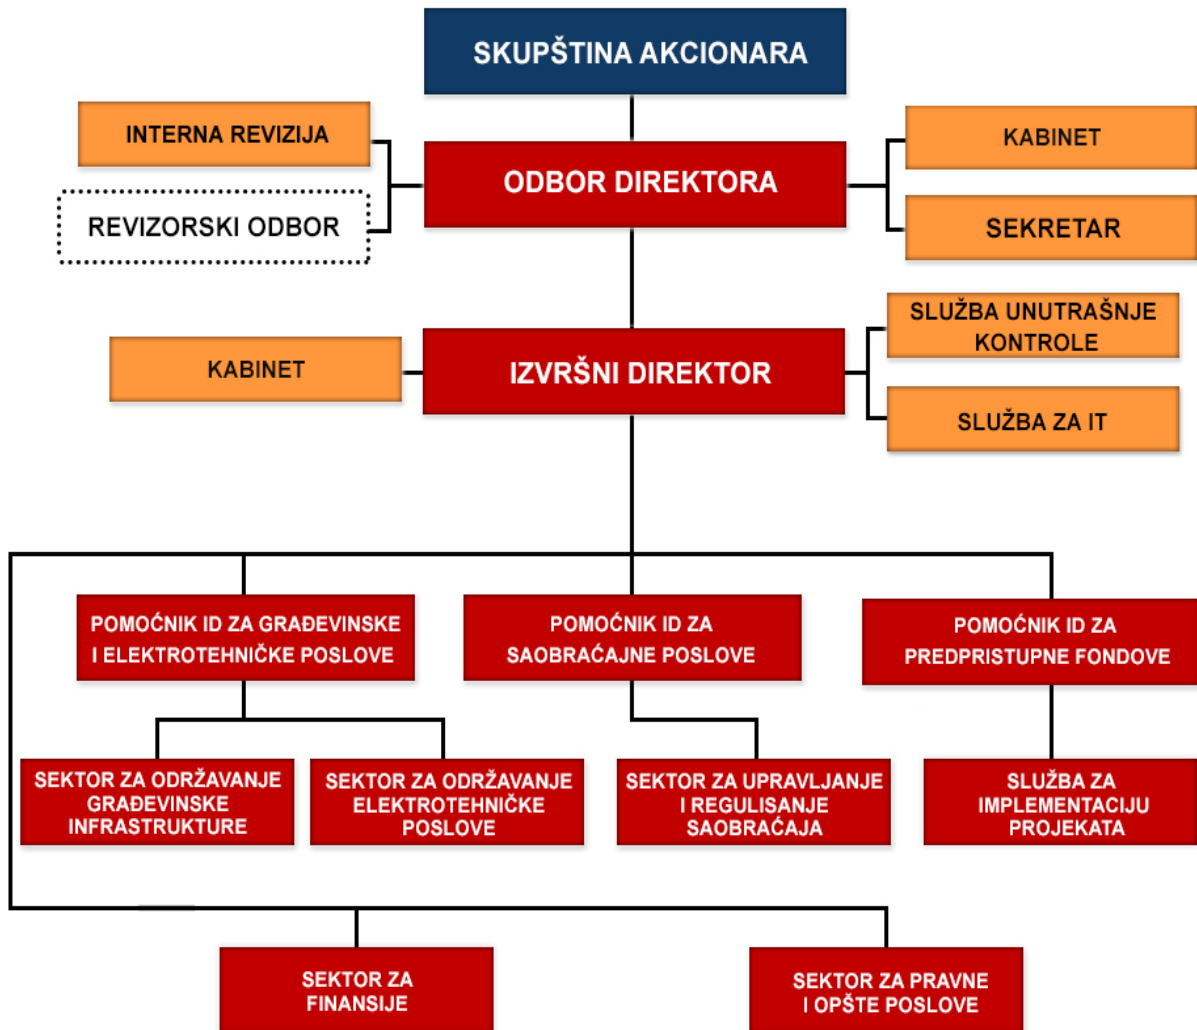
SKUPŠTINA AKCIONARA

INTERNA REVIZIJA

REVIZORSKI ODBOR

ODBOR DIREKTORA

KABINET

SEKRETAR

KABINET

IZVRŠNI DIREKTOR

SLUŽBA UNUTRAŠNJE KONTROLE

SLUŽBA ZA IT

POMOĆNIK ID ZA GRAĐEVINSKE I ELEKTROTEHNIČKE POSLOVE

POMOĆNIK ID ZA SAOBRAĆAJNE POSLOVE

POMOĆNIK ID ZA PREDPRISTUPNE FONDOVE

SEKTOR ZA ODRŽAVANJE GRAĐEVINSKE INFRASTRUKTURE

SEKTOR ZA ODRŽAVANJE ELEKTROTEHNIČKE POSLOVE

SEKTOR ZA UPRAVLJANJE I REGULISANJE SAOBRAĆAJA

SLUŽBA ZA IMPLEMENTACIJU PROJEKATA

SEKTOR ZA FINANSIJE

SEKTOR ZA PRAVNE I OPŠTE POSLOVE